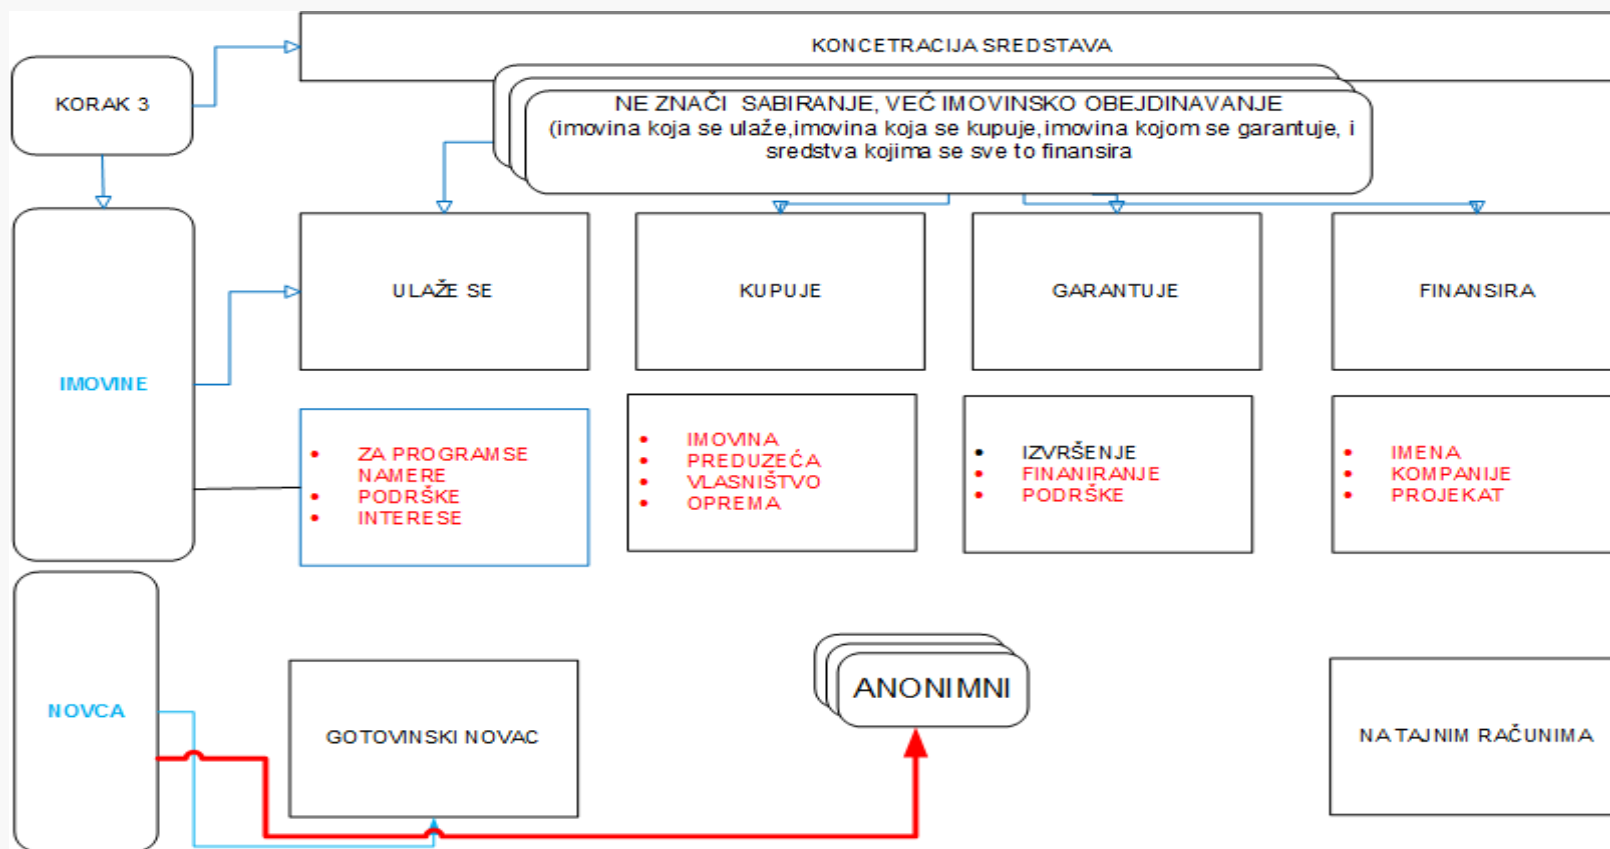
KORAK 3

KONCETRACIJA SREDSTAVA

NE ZNAČI SABIRANJE, VEĆ IMOVINSKO OBEJDINAVANJE (imovina koja se ulaže,imovina koja se kupuje,imovina kojom se garantuje, i sredstva kojima se sve to finansira

IMOVINE

ULAŽE SE

KUPUJE

GARANTUJE

FINANSIRA

- ZA PROGRAMSE NAMERE
- PODRŠKE
- INTERESE

- IMOVINA
- PREDUZEĆA
- VLASNIŠTVO
- OPREMA

- IZVRŠENJE
- FINANIRANJE
- PODRŠKE

- IMENA
- KOMPANIJE
- PROJEKAT

NOVCA

GOTOVINSKI NOVAC

ANONIMNI

NA TAJNIM RAČUNIMA